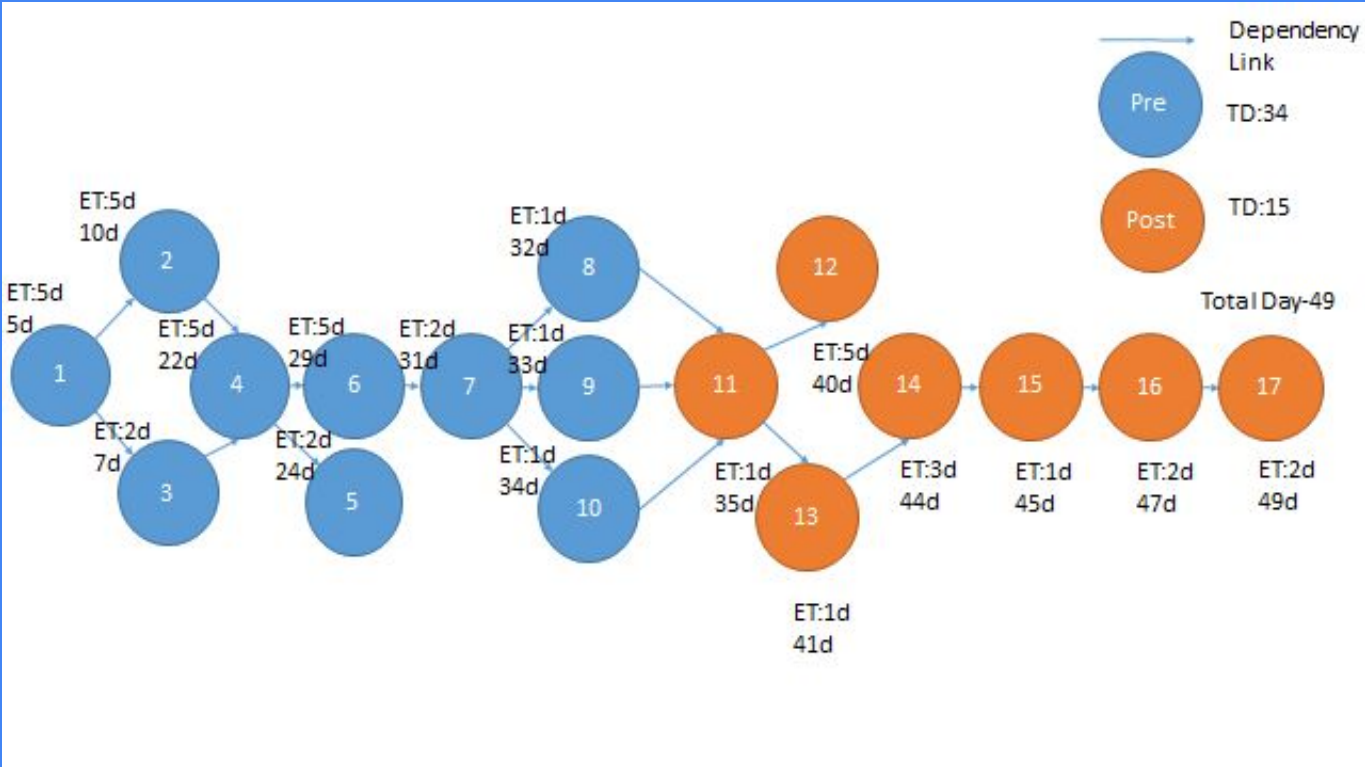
Dependency Link

Pre TD:34

Post TD:15

Total Day-49

ET:5d
5d
1

ET:5d
10d
2

ET:2d
7d
3

ET:5d
22d
4

ET:2d
24d
5

ET:5d
29d
6

ET:2d
31d
7

ET:1d
32d
8

ET:1d
33d
9

ET:1d
34d
10

11

ET:1d
35d

12

ET:5d
40d

13

ET:1d
41d

14
ET:3d
44d

15
ET:1d
45d

16
ET:2d
47d

17
ET:2d
49d